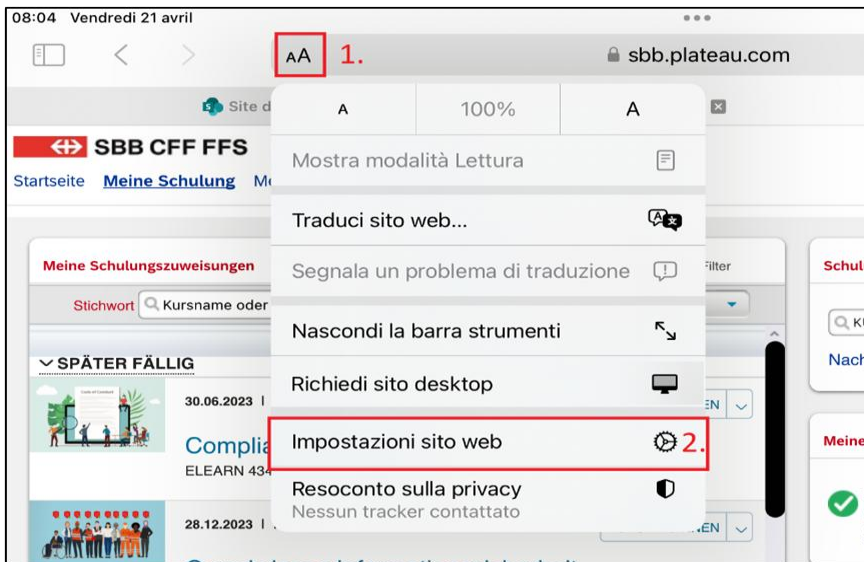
08:04 Vendredi 21 avril

AA 1.

sbb.plateau.com

Site d

SBB CFF FFS

Startseite Meine Schulung Mo

Meine Schulungszuweisungen

Filter

Stichwort Kursname oder

SPÄTER FÄLLIG

30.06.2023

Complia

ELEARN 434

28.12.2023

Schul

Ku

Nach

Meine

A | 100% | A

Mostra modalità Lettura

Traduci sito web...

Segnala un problema di traduzione

Nascondi la barra strumenti

Richiedi sito desktop

Impostazioni sito web 2.

Resoconto sulla privacy
Nessun tracker contattato